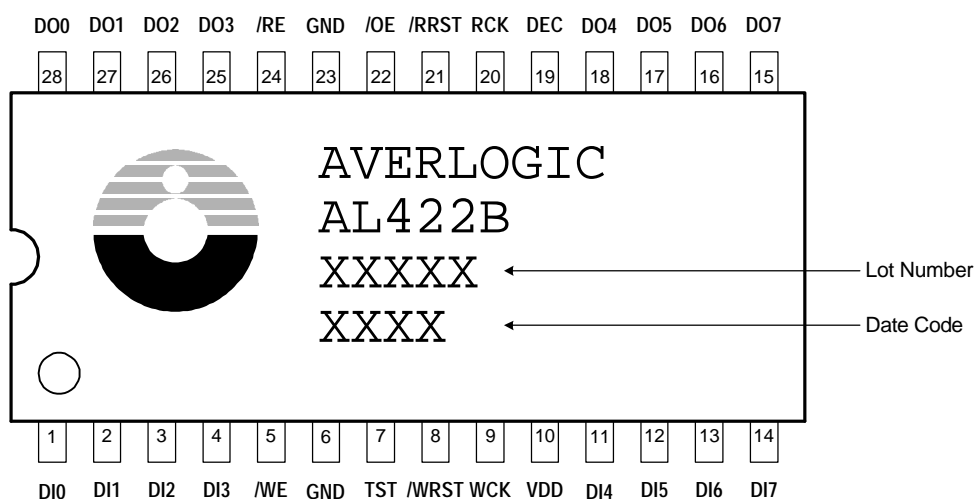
DO0 DO1 DO2 DO3 /RE GND /OE /RRST RCK DEC DO4 DO5 DO6 DO7

28 27 26 25 24 23 22 21 20 19 18 17 16 15

AVERLOGIC
AL422B
XXXXX
XXXX

Lot Number
Date Code

1 2 3 4 5 6 7 8 9 10 11 12 13 14

DI0 DI1 DI2 DI3 /WE GND TST /WRST WCK VDD DI4 DI5 DI6 DI7